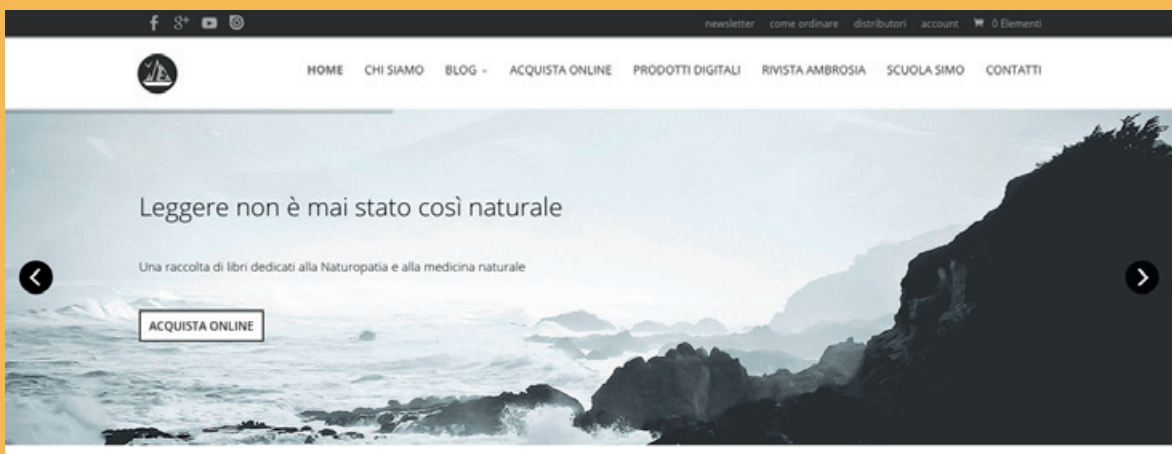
newsletter come ordinare distributori account 0 Elementi

HOME CHI SIAMO BLOG ACQUISTA ONLINE PRODOTTI DIGITALI RIVISTA AMBROSIA SCUOLA SIMO CONTATTI

Leggere non è mai stato così naturale

Una raccolta di libri dedicati alla Naturopatia e alla medicina naturale

ACQUISTA ONLINE